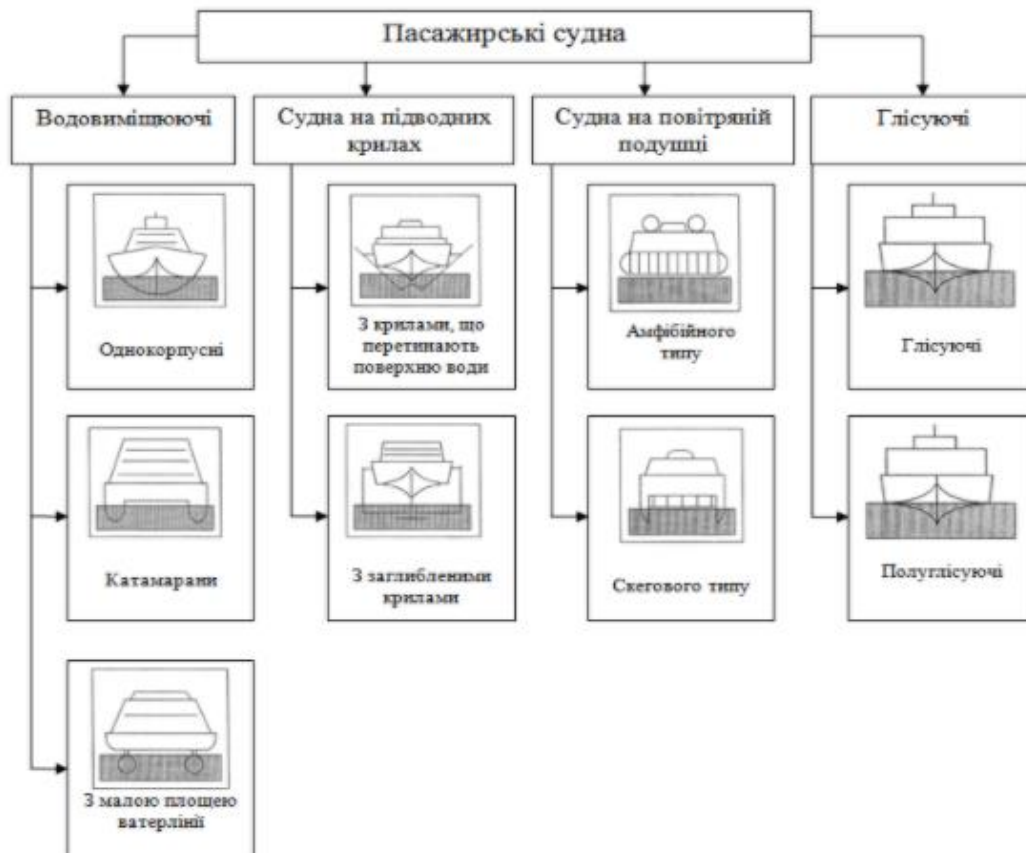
Пасажирські судна

Водовимiщуючi

Однокорпусні

Катамарани

З малою площею ватерлінії

Судна на підводних крилах

З крилами, що перетинають поверхню води

З заглибленими крилами

Судна на повітряній подушці

Амфібійного типу

Скегового типу

Глісуючі

Глісуючі

Полуглісуючі